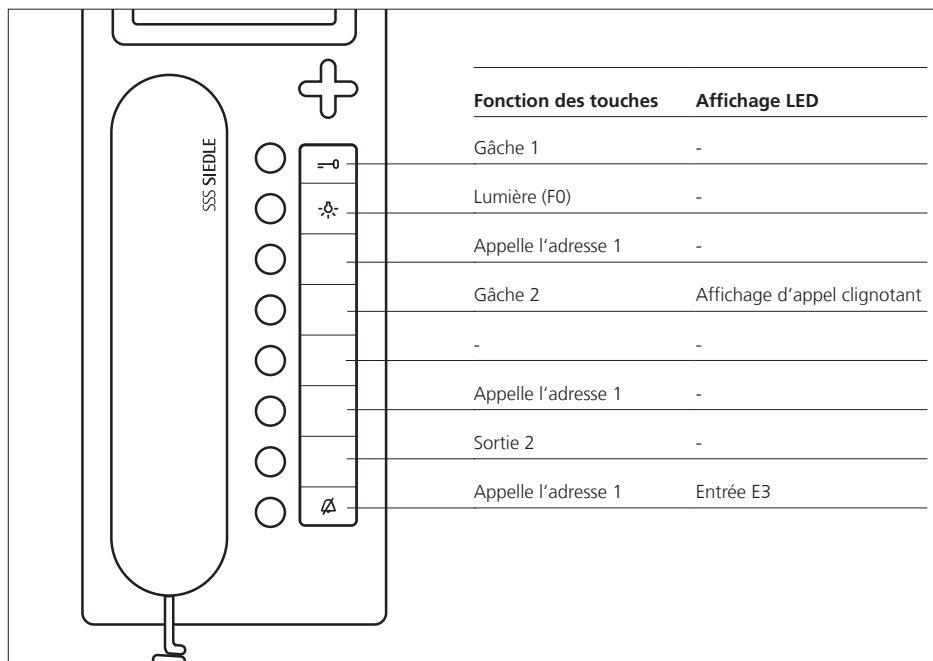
SSS SIEDLE

| Fonction des touches | Affichage LED |
|---|---|
| Gâche 1 | - |
| Lumière (F0) | - |
| Appelle l'adresse 1 | - |
| Gâche 2 | Affichage d'appel clignotant |
| - | - |
| Appelle l'adresse 1 | - |
| Sortie 2 | - |
| Appelle l'adresse 1 | Entrée E3 |